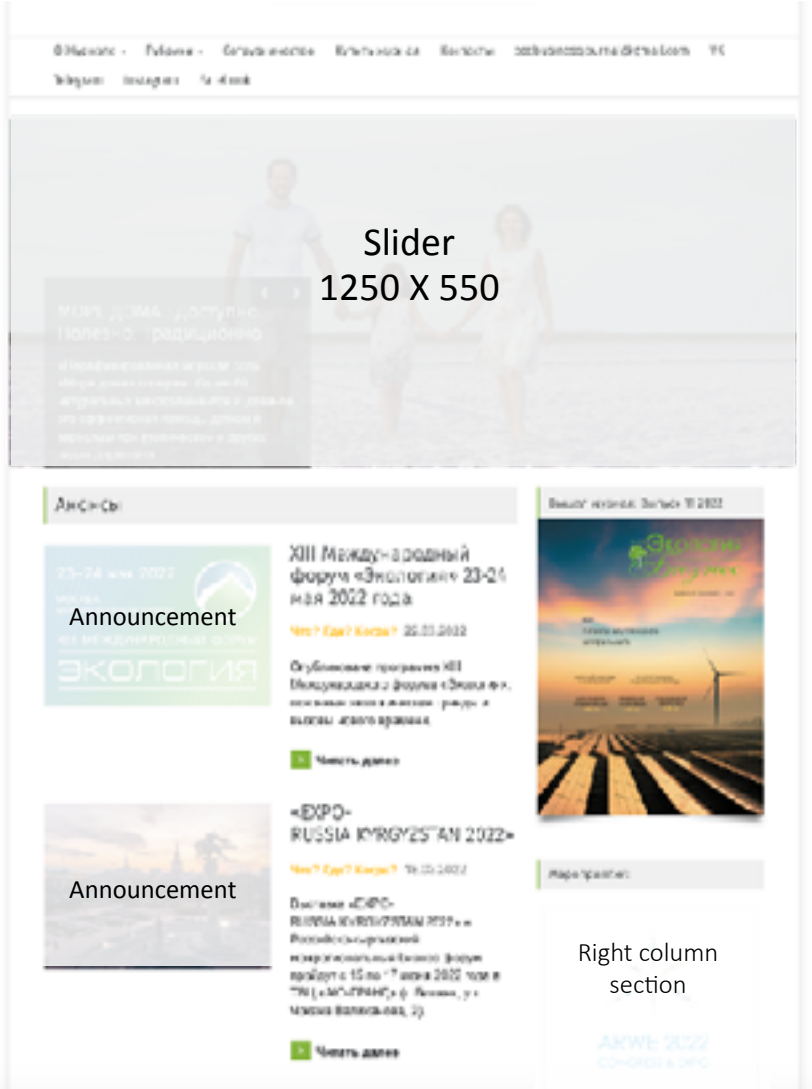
О Журнале · Рубрики · Сотрудничество Купить журнал Контакты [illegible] VK
Telegram Instagram Facebook

Slider
1250 X 550

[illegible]

Анонсы

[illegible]

Announcement

23-24 мая 2022

ЭКОЛОГИЯ

XIII Международный форум «Экология» 23-24 мая 2022 года

Что? Где? Когда? 25.03.2022

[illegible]

Читать далее

«EXPO-RUSSIA KYRGYZSTAN 2022»

Что? Где? Когда? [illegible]

Announcement

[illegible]

Читать далее

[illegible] 2022

Экология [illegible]

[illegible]

Right column section

ARWE 2022